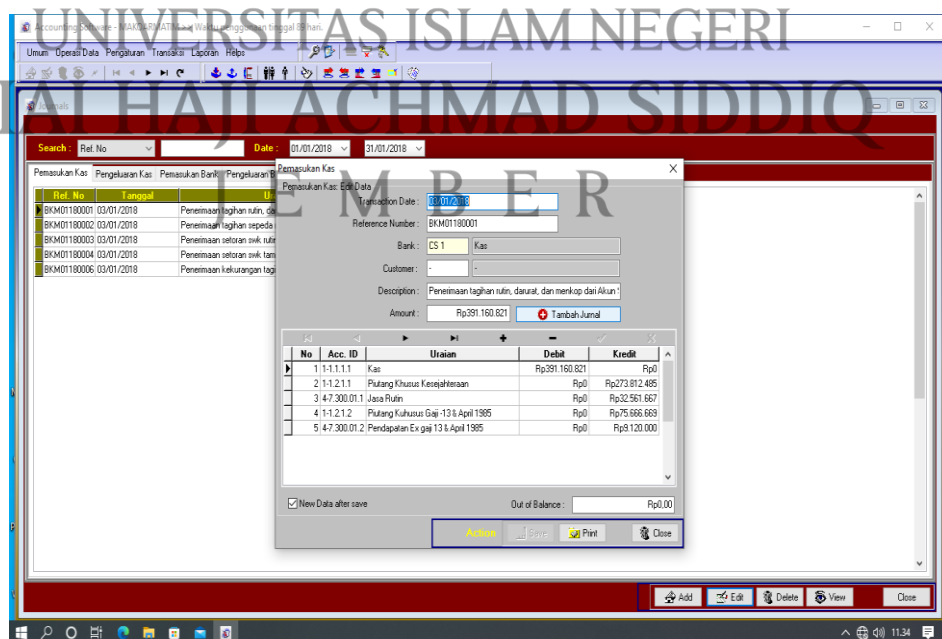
UNIVERSITAS ISLAM NEGERI
KIAI HAJI ACHMAD SIDDIQ
JEMBER

Accounting Software - MAKOPMATIKA - Waktu penggunaan tinggal 88 hari.

Umum Operasi Data Pengaturan Transaksi Laporan Helps

Jurnals

Search : Ref. No Date : 01/01/2018 31/01/2018

Pemasukan Kas Pengeluaran Kas Pemasukan Bank Pengeluaran B

| Ref. No | Tanggal | U |
|---|---|---|
| BKM01180001 | 03/01/2018 | Penerimaan tagihan rutin, da |
| BKM01180002 | 03/01/2018 | Penerimaan tagihan sepeda |
| BKM01180003 | 03/01/2018 | Penerimaan setoran swk rutin |
| BKM01180004 | 03/01/2018 | Penerimaan setoran swk tam |
| BKM01180006 | 03/01/2018 | Penerimaan kekurangan tagi |

Pemasukan Kas
Pemasukan Kas: Edit Data

Transaction Date : 03/01/2018
Reference Number : BKM01180001
Bank : CS 1 Kas
Customer : - -
Description : Penerimaan tagihan rutin, darurat, dan menkop dari Akun '
Amount : Rp391.160.821 Tambah Jurnal

| No | Acc. ID | Uraian | Debit | Kredit |
|---|---|---|---|---|
| 1 | 1-1.1.1.1 | Kas | Rp391.160.821 | Rp0 |
| 2 | 1-1.2.1.1 | Piutang Khusus Kesejahteraan | Rp0 | Rp273.812.485 |
| 3 | 4-7.300.01.1 | Jasa Rutin | Rp0 | Rp32.561.667 |
| 4 | 1-1.2.1.2 | Piutang Kuhusus Gaji -13 & April 1985 | Rp0 | Rp75.666.669 |
| 5 | 4-7.300.01.2 | Pendapatan Ex gaji 13 & April 1985 | Rp0 | Rp9.120.000 |

New Data after save
Out of Balance : Rp0,00

Action Save Print Close

Add Edit Delete View Close

11.34